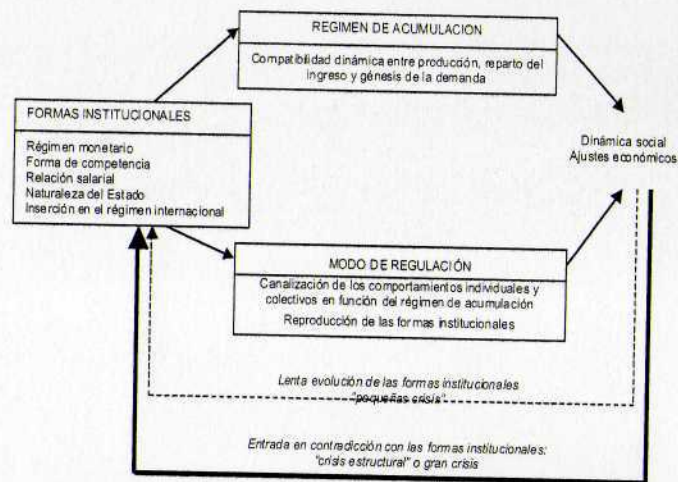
REGIMEN DE ACUMULACION

Compatibilidad dinámica entre producción, reparto del ingreso y génesis de la demanda

FORMAS INSTITUCIONALES

Régimen monetario
Forma de competencia
Relación salarial
Naturaleza del Estado
Inserción en el régimen internacional

Dinámica social
Ajustes económicos

MODO DE REGULACIÓN

Canalización de los comportamientos individuales y colectivos en función del régimen de acumulación

Reproducción de las formas institucionales

Lenta evolución de las formas institucionales "pequeñas crisis"

Entrada en contradicción con las formas institucionales: "crisis estructural" o gran crisis